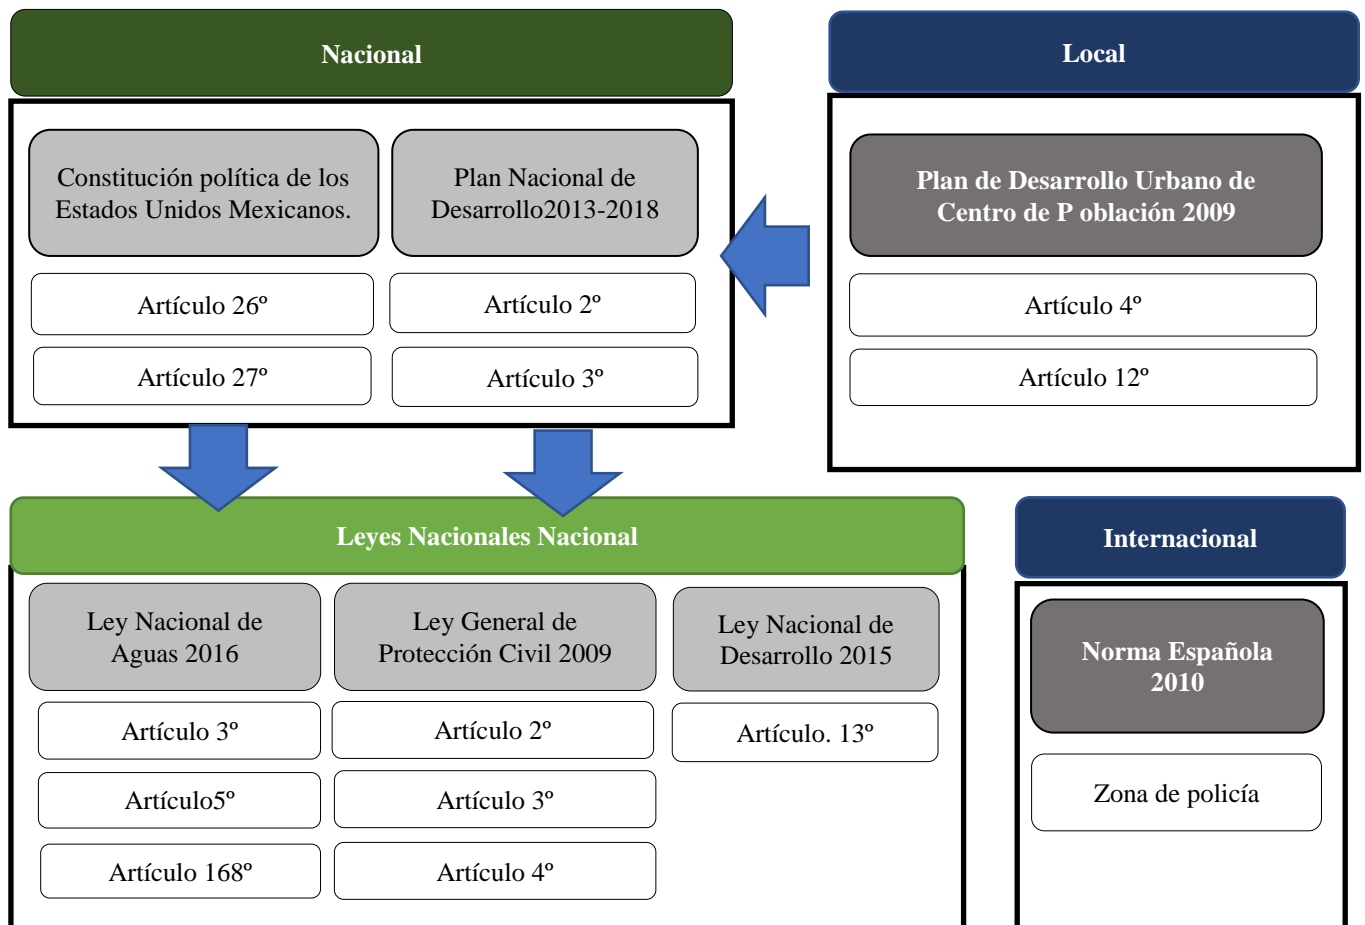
Nacional

Constitución política de los Estados Unidos Mexicanos.

Artículo 26º

Artículo 27º

Plan Nacional de Desarrollo2013-2018

Artículo 2º

Artículo 3º

Local

Plan de Desarrollo Urbano de Centro de P oblación 2009

Artículo 4º

Artículo 12º

Leyes Nacionales Nacional

Ley Nacional de Aguas 2016

Artículo 3º

Artículo5º

Artículo 168º

Ley General de Protección Civil 2009

Artículo 2º

Artículo 3º

Artículo 4º

Ley Nacional de Desarrollo 2015

Artículo. 13º

Internacional

Norma Española 2010

Zona de policía